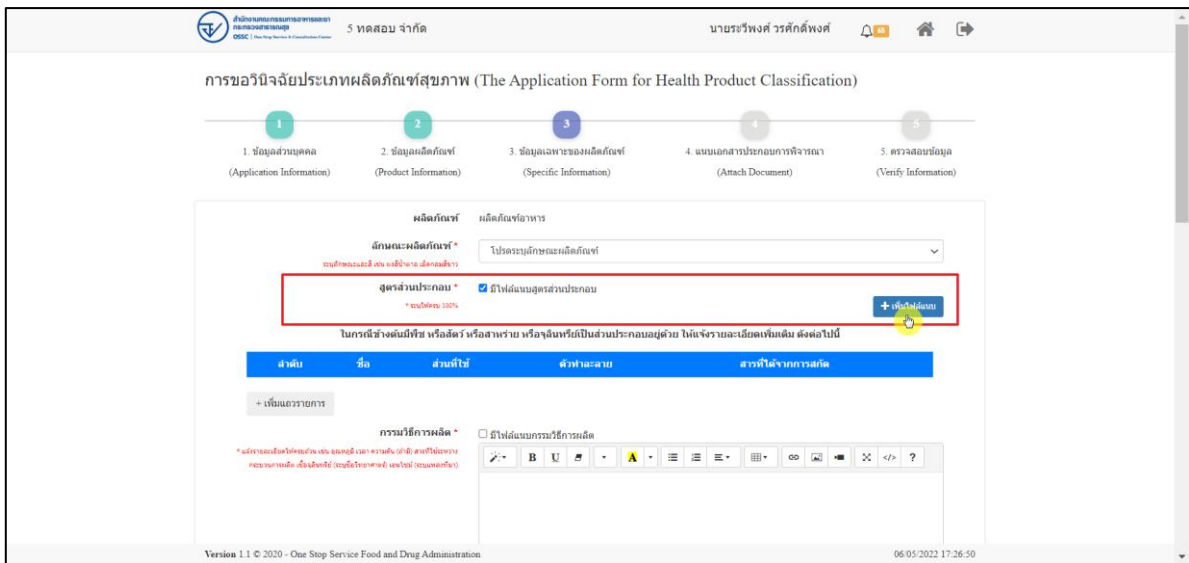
สำนักงานคณะกรรมการอาหารและยา กระทรวงสาธารณสุข
OSSC | One Stop Service & Consultation Center

5 ทดสอบ จำกัด

นายธรรีพงศ์ วรศักดิ์พงศ์

48

การขอวินิจฉัยประเภทผลิตภัณฑ์สุขภาพ (The Application Form for Health Product Classification)

1
1. ข้อมูลส่วนบุคคล
(Application Information)

2
2. ข้อมูลผลิตภัณฑ์
(Product Information)

3
3. ข้อมูลเฉพาะของผลิตภัณฑ์
(Specific Information)

4
4. แนบเอกสารประกอบการพิจารณา
(Attach Document)

5
5. ตรวจสอบข้อมูล
(Verify Information)

ผลิตภัณฑ์ ผลิตภัณฑ์อาหาร

ลักษณะผลิตภัณฑ์ *
ระบุลักษณะและสี เช่น ผงสีน้ำตาล เม็ดกลมสีขาว
โปรดระบุลักษณะผลิตภัณฑ์

สูตรส่วนประกอบ *
* รวมให้ครบ 100%
☑ มีไฟล์แนบสูตรส่วนประกอบ
+ เพิ่มไฟล์แนบ

ในกรณีข้างต้นมีพืช หรือสัตว์ หรือสาหร่าย หรือจุลินทรีย์เป็นส่วนประกอบอยู่ด้วย ให้แจ้งรายละเอียดเพิ่มเติม ดังต่อไปนี้

| ลำดับ | ชื่อ | ส่วนที่ใช้ | ตัวทำละลาย | สารที่ได้จากการสกัด |
|---|---|---|---|---|

+ เพิ่มแถวรายการ

กรรมวิธีการผลิต *
* แจ้งรายละเอียดให้ครบถ้วน เช่น อุณหภูมิ เวลา ความดัน (ถ้ามี) สารที่ใช้ระหว่างกระบวนการผลิต เชื้อจุลินทรีย์ (ระบุชื่อวิทยาศาสตร์) เอนไซม์ (ระบุแหล่งที่มา)
☐ มีไฟล์แนบกรรมวิธีการผลิต

B U A ?

Version 1.1 © 2020 - One Stop Service Food and Drug Administration
06/05/2022 17:26:50